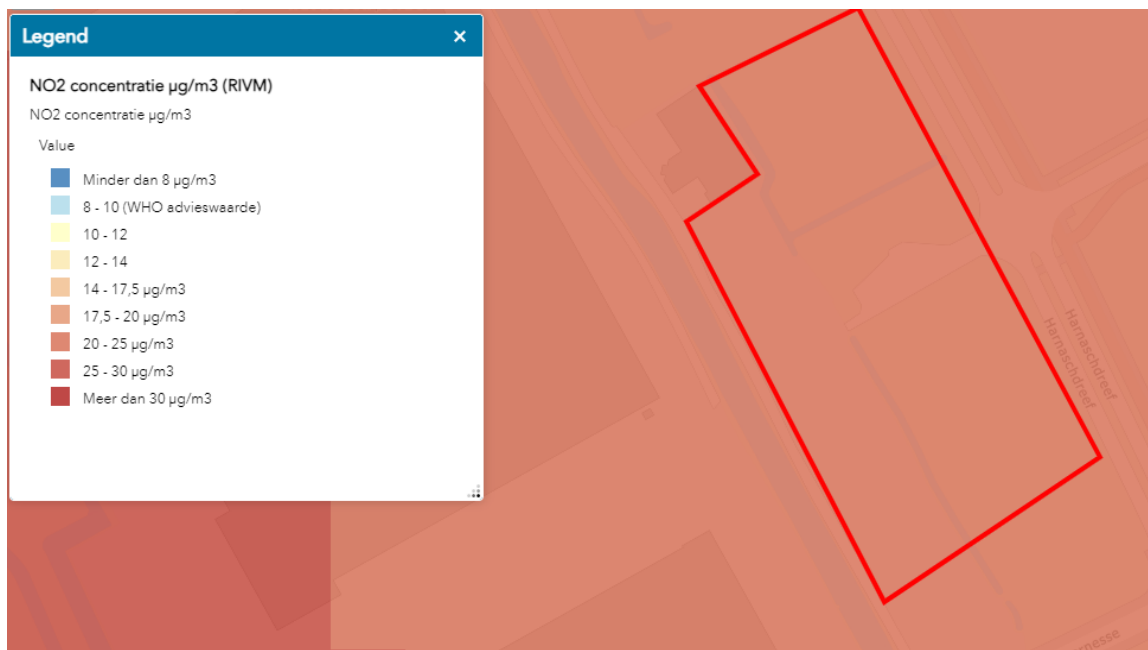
Legend ×

NO2 concentratie µg/m3 (RIVM)

NO2 concentratie µg/m3

Value

Minder dan 8 µg/m3

8 - 10 (WHO advieswaarde)

10 - 12

12 - 14

14 - 17,5 µg/m3

17,5 - 20 µg/m3

20 - 25 µg/m3

25 - 30 µg/m3

Meer dan 30 µg/m3

Harnaschdreef

Harnaschdreef

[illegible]nesse